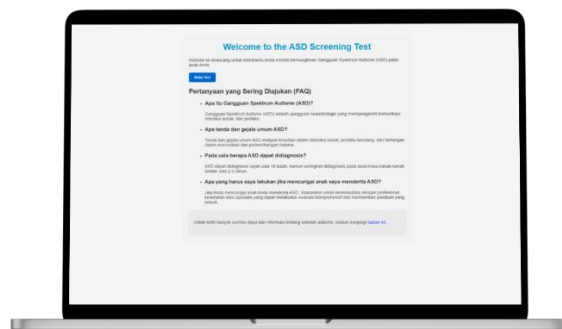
Welcome to the ASD Screening Test

Website ini dirancang untuk membantu Anda menilai kemungkinan Gangguan Spektrum Autisme (ASD) pada anak Anda.

Mulai Tes!

Pertanyaan yang Sering Diajukan (FAQ)

• Apa itu Gangguan Spektrum Autisme (ASD)?

Gangguan Spektrum Autisme (ASD) adalah gangguan neurobiologis yang mempengaruhi komunikasi, interaksi sosial, dan perilaku.

• Apa tanda dan gejala umum ASD?

Tanda dan gejala umum ASD meliputi kesulitan dalam interaksi sosial, perilaku berulang, dan tantangan dalam komunikasi dan perkembangan bahasa.

• Pada usia berapa ASD dapat didiagnosis?

ASD dapat didiagnosis sejak usia 18 bulan, namun seringkali didiagnosis pada anak-anak sekitar usia 2-3 tahun.

• Apa yang harus saya lakukan jika mencurigai anak saya menderita ASD?

Jika Anda mencurigai anak Anda menderita ASD, disarankan untuk berkonsultasi dengan profesional kesehatan atau spesialis yang dapat melakukan evaluasi komprehensif dan memberikan panduan yang sesuai.

Untuk lebih banyak sumber daya dan informasi tentang sebelah autisme, silakan kunjungi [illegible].